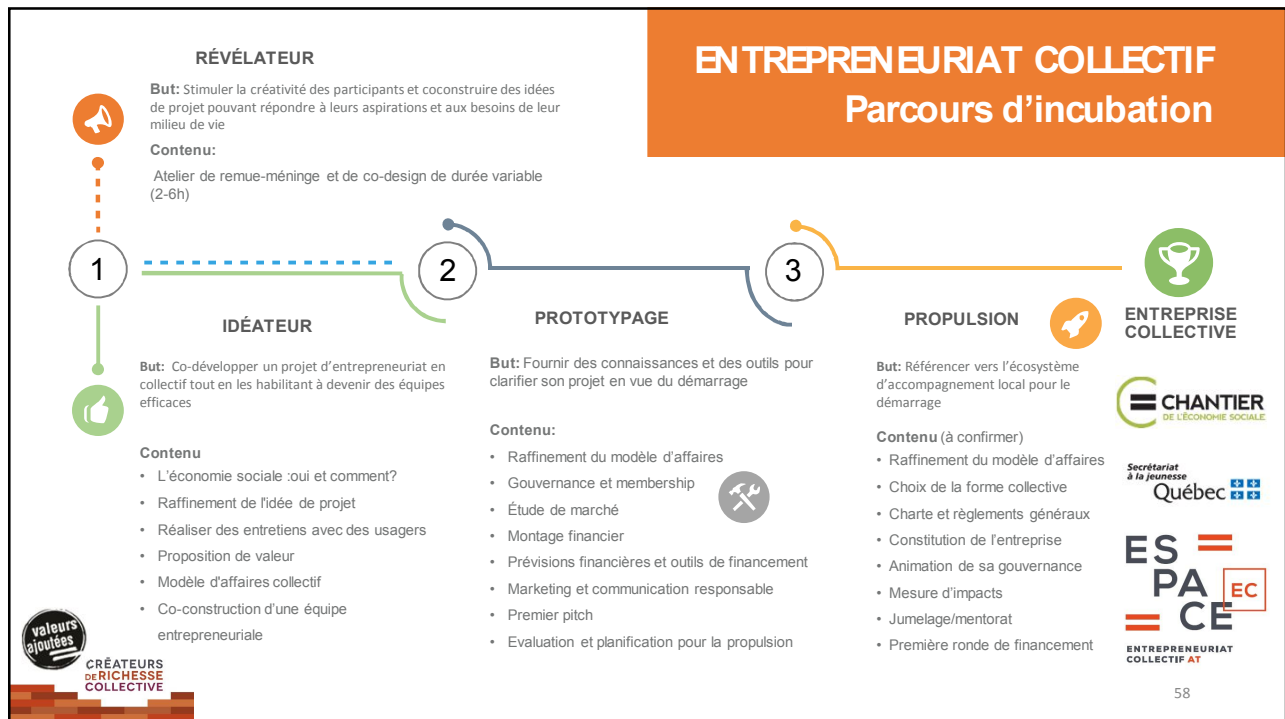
ENTREPRENEURIAT COLLECTIF
Parcours d'incubation

RÉVÉLATEUR

But: Stimuler la créativité des participants et coconstruire des idées de projet pouvant répondre à leurs aspirations et aux besoins de leur milieu de vie

Contenu:

Atelier de remue-méninge et de co-design de durée variable (2-6h)

1

2

3

IDÉATEUR

But: Co-développer un projet d'entrepreneuriat en collectif tout en les habilitant à devenir des équipes efficaces

Contenu
• L'économie sociale :oui et comment?
• Raffinement de l'idée de projet
• Réaliser des entretiens avec des usagers
• Proposition de valeur
• Modèle d'affaires collectif
• Co-construction d'une équipe entrepreneuriale

PROTOTYPAGE

But: Fournir des connaissances et des outils pour clarifier son projet en vue du démarrage

Contenu:
• Raffinement du modèle d'affaires
• Gouvernance et membership
• Étude de marché
• Montage financier
• Prévisions financières et outils de financement
• Marketing et communication responsable
• Premier pitch
• Evaluation et planification pour la propulsion

PROPULSION

But: Référencer vers l'écosystème d'accompagnement local pour le démarrage

Contenu (à confirmer)
• Raffinement du modèle d'affaires
• Choix de la forme collective
• Charte et règlements généraux
• Constitution de l'entreprise
• Animation de sa gouvernance
• Mesure d'impacts
• Jumelage/mentorat
• Première ronde de financement

ENTREPRISE COLLECTIVE

CHANTIER DE L'ÉCONOMIE SOCIALE

Secrétariat à la jeunesse Québec

ES PA CE EC
ENTREPRENEURIAT COLLECTIF AT

valeurs ajoutées
CRÉATEURS DE RICHESSE COLLECTIVE

58